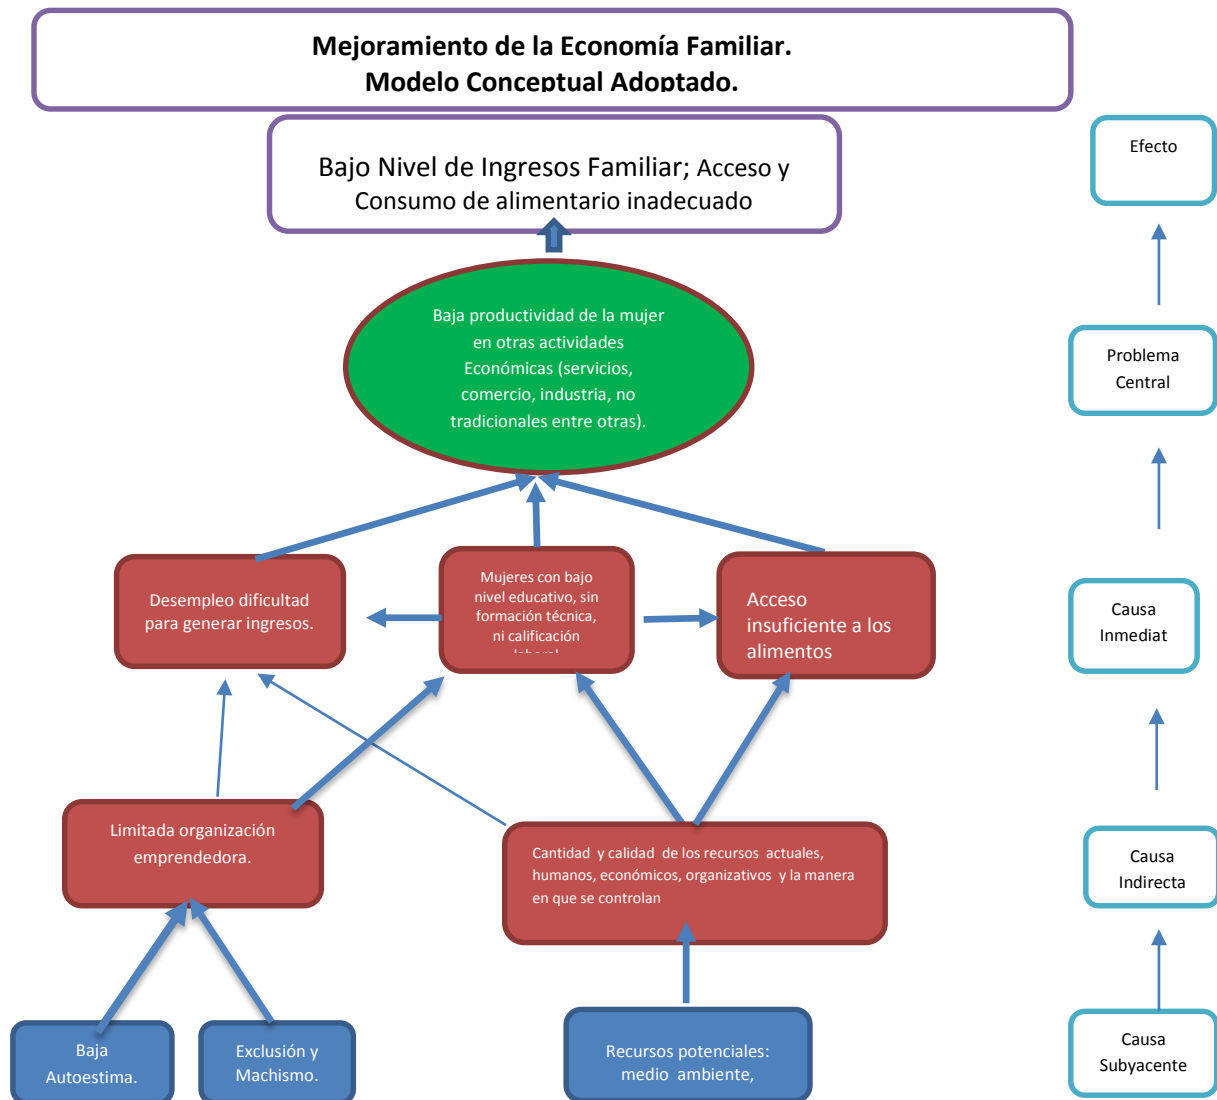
Mejoramiento de la Economía Familiar.
Modelo Conceptual Adoptado.

Bajo Nivel de Ingresos Familiar; Acceso y Consumo de alimentario inadecuado

Efecto

Baja productividad de la mujer en otras actividades Económicas (servicios, comercio, industria, no tradicionales entre otras).

Problema Central

Desempleo dificultad para generar ingresos.

Mujeres con bajo nivel educativo, sin formación técnica, ni calificación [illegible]

Acceso insuficiente a los alimentos

Causa Inmediat

Limitada organización emprendedora.

Cantidad y calidad de los recursos actuales, humanos, económicos, organizativos y la manera en que se controlan

Causa Indirecta

Baja Autoestima.

Exclusión y Machismo.

Recursos potenciales: medio ambiente,

Causa Subyacente